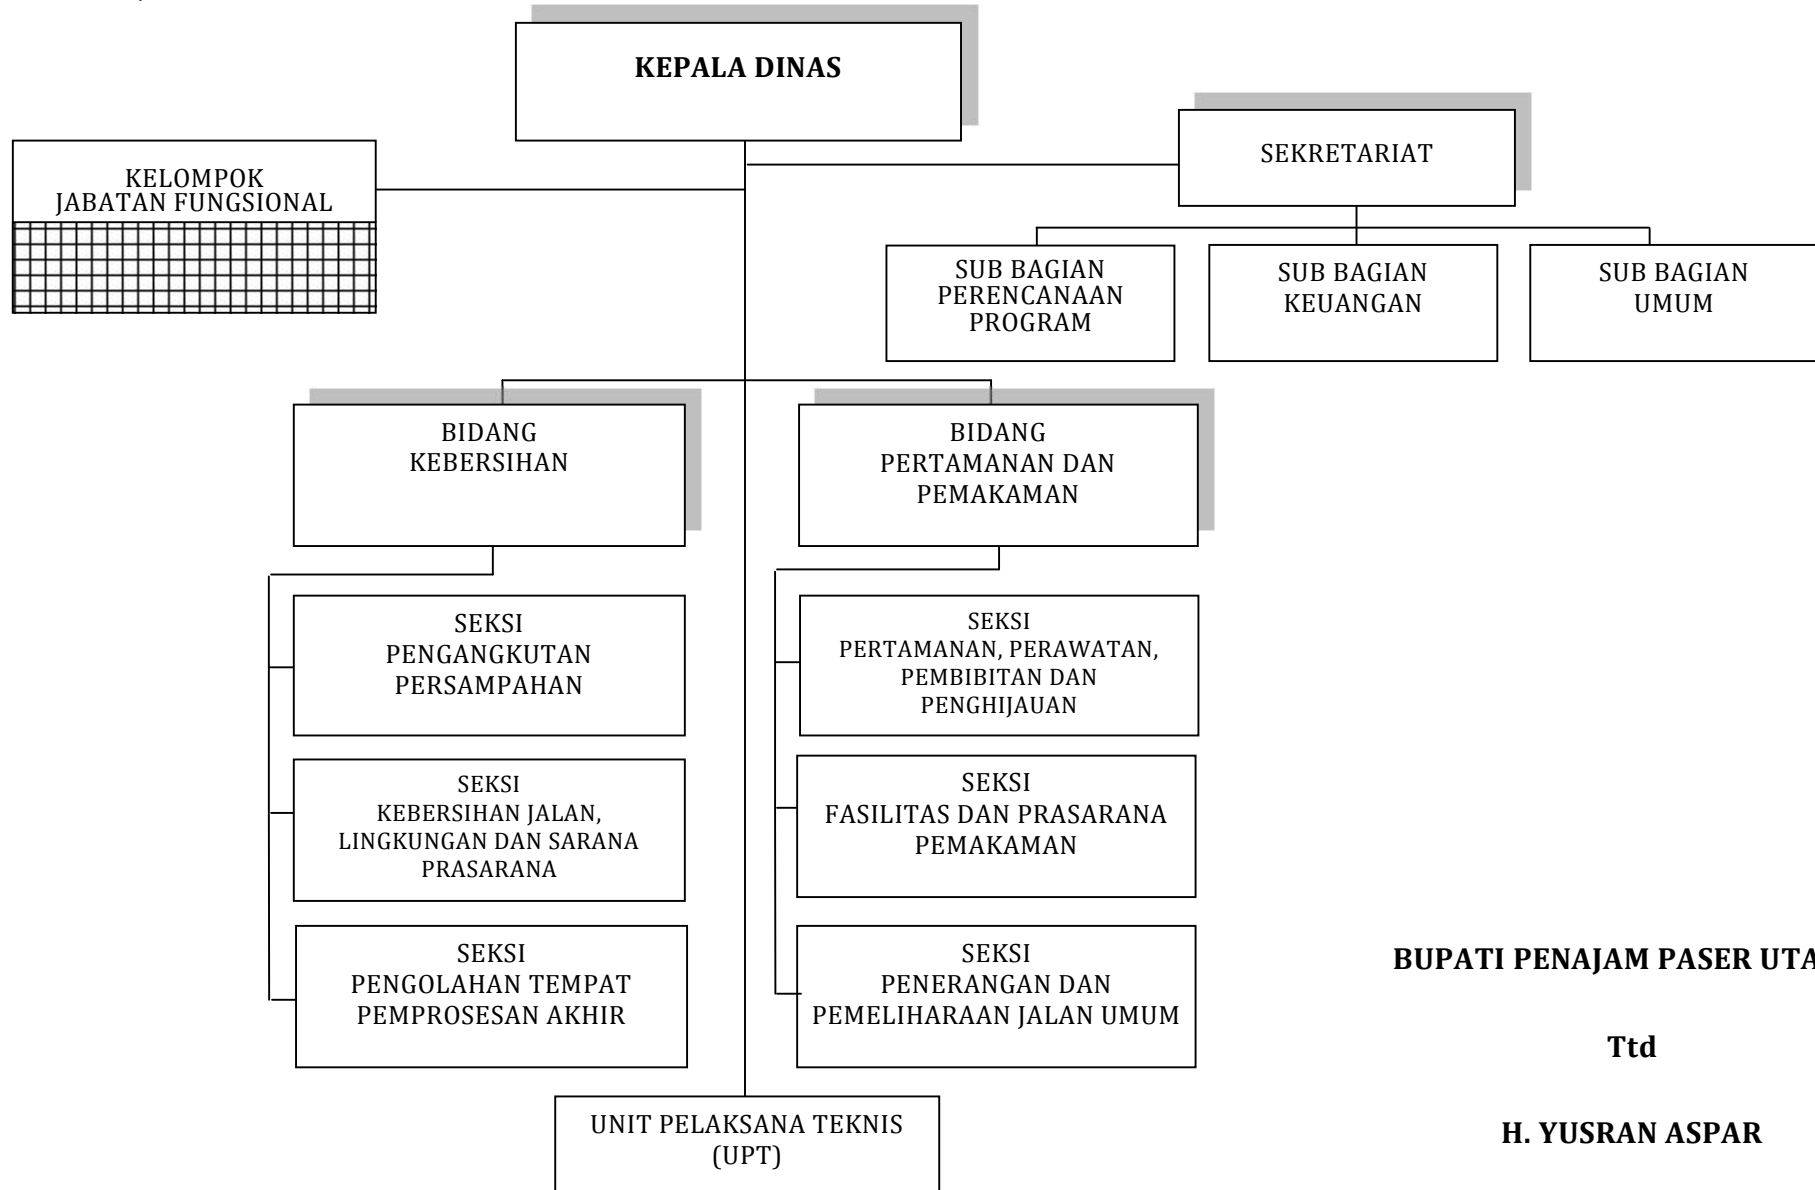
KEPALA DINAS

KELOMPOK JABATAN FUNGSIONAL

SEKRETARIAT

SUB BAGIAN PERENCANAAN PROGRAM

SUB BAGIAN KEUANGAN

SUB BAGIAN UMUM

BIDANG KEBERSIHAN

BIDANG PERTAMANAN DAN PEMAKAMAN

SEKSI PENGANGKUTAN PERSAMPAHAN

SEKSI KEBERSIHAN JALAN, LINGKUNGAN DAN SARANA PRASARANA

SEKSI PENGOLAHAN TEMPAT PEMPROSESAN AKHIR

SEKSI PERTAMANAN, PERAWATAN, PEMBIBITAN DAN PENGHIJAUAN

SEKSI FASILITAS DAN PRASARANA PEMAKAMAN

SEKSI PENERANGAN DAN PEMELIHARAAN JALAN UMUM

UNIT PELAKSANA TEKNIS (UPT)

BUPATI PENAJAM PASER UTA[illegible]

Ttd

H. YUSRAN ASPAR